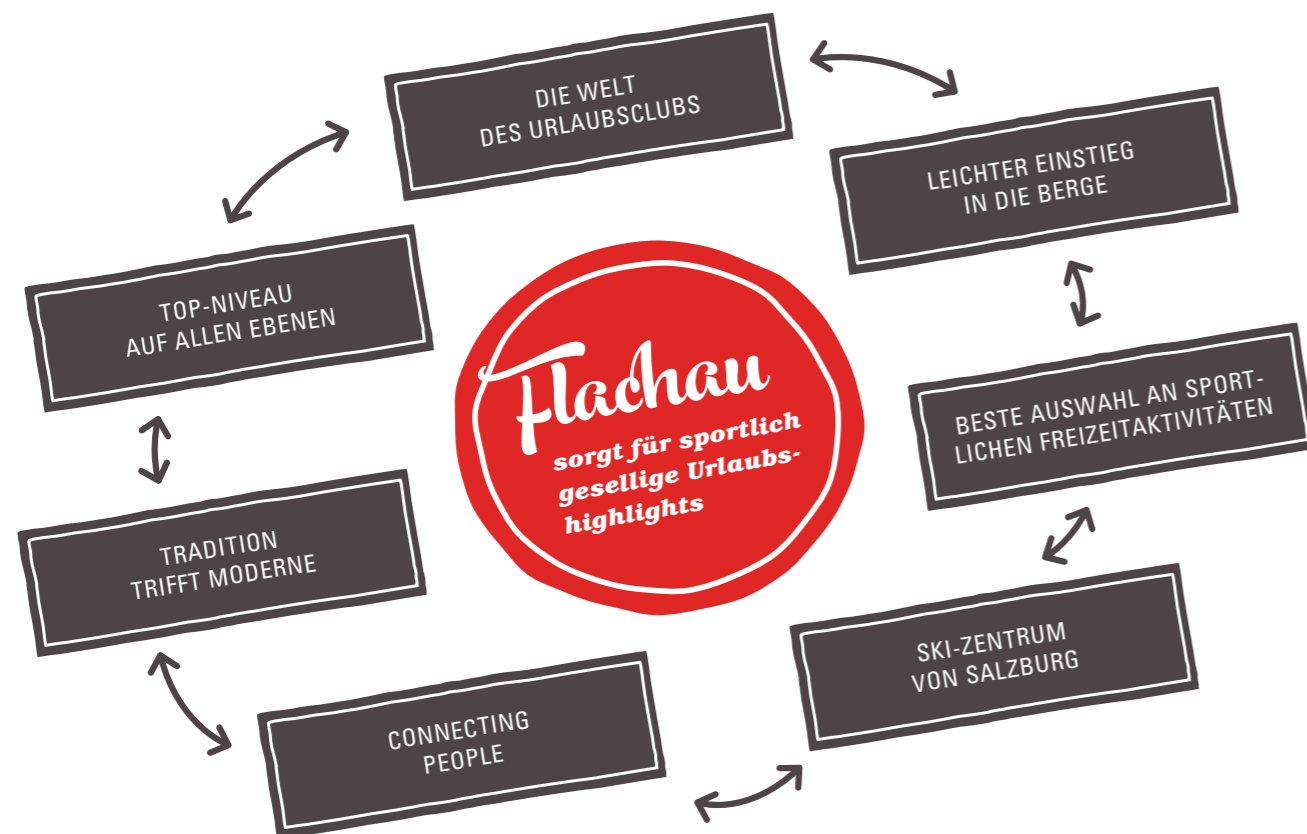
Flachau
sorgt für sportlich gesellige Urlaubshighlights

DIE WELT
DES URLAUBSCLUBS

LEICHTER EINSTIEG
IN DIE BERGE

BESTE AUSWAHL AN SPORTLICHEN FREIZEITAKTIVITÄTEN

SKI-ZENTRUM
VON SALZBURG

CONNECTING
PEOPLE

TRADITION
TRIFFT MODERNE

TOP-NIVEAU
AUF ALLEN EBENEN